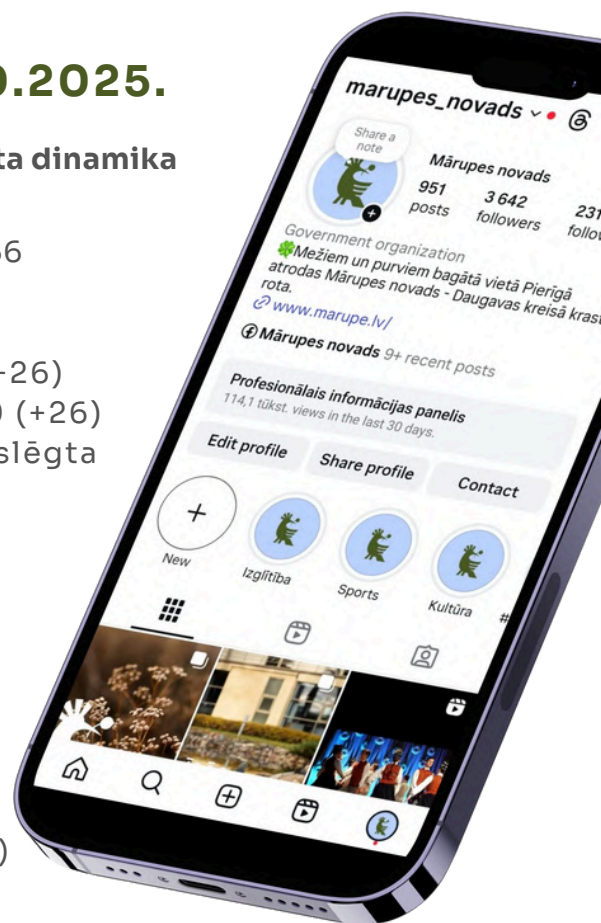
0.2025.

ta dinamika

36

-26)
) (+26)
slēgta

)

marupes_novads

Share a note

Mārupes novads

951 posts

3 642 followers

231 follow

Government organization
🍀Mežiem un purviem bagātā vietā Pierīgā atrodas Mārupes novads - Daugavas kreisā krast rota.
www.marupe.lv/

Mārupes novads 9+ recent posts

Profesionālais informācijas panelis
114,1 tūkst. views in the last 30 days.

Edit profile

Share profile

Contact

New

Izglītība

Sports

Kultūra